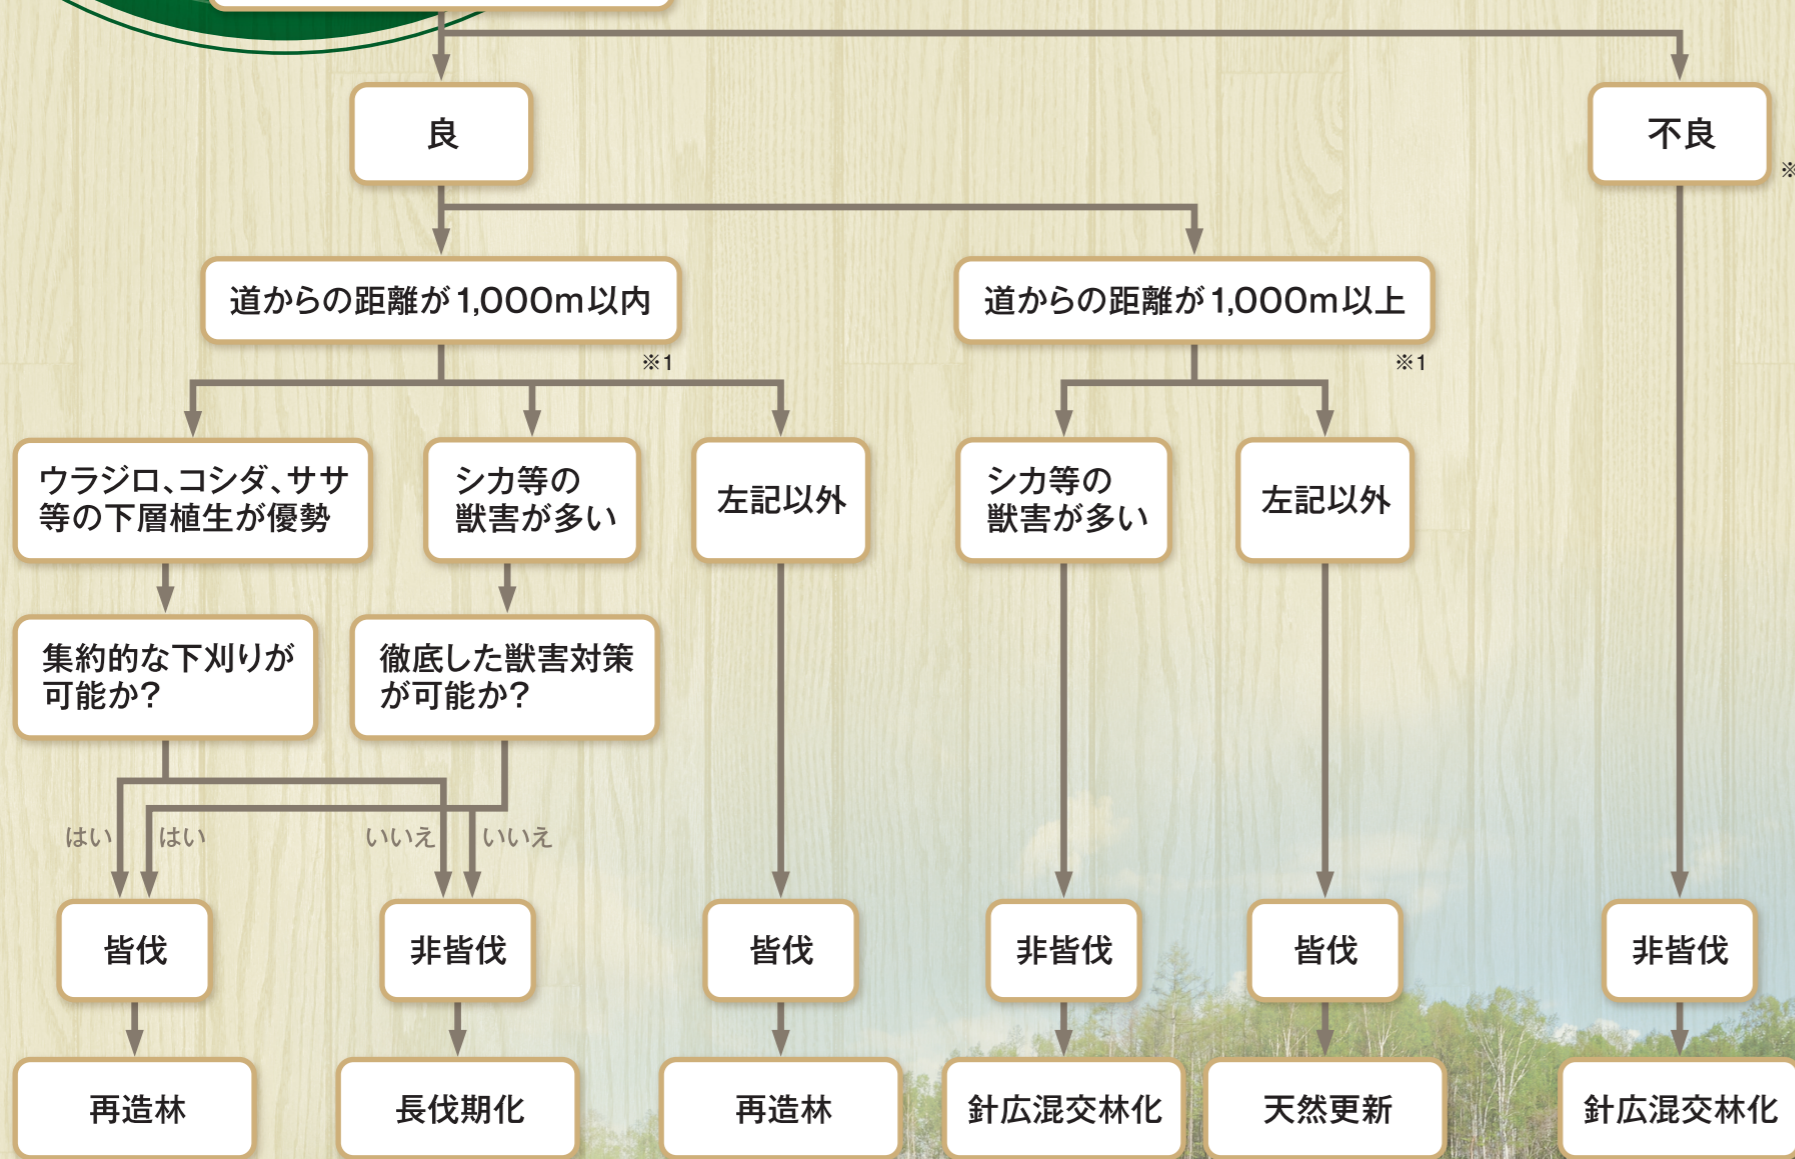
良

不良

※

道からの距離が1,000m以内

※1

道からの距離が1,000m以上

※1

ウラジロ、コシダ、ササ等の下層植生が優勢

シカ等の獣害が多い

左記以外

シカ等の獣害が多い

左記以外

集約的な下刈りが可能か?

徹底した獣害対策が可能か?

はい

はい

いいえ

いいえ

皆伐

非皆伐

皆伐

非皆伐

皆伐

非皆伐

再造林

長伐期化

再造林

針広混交林化

天然更新

針広混交林化